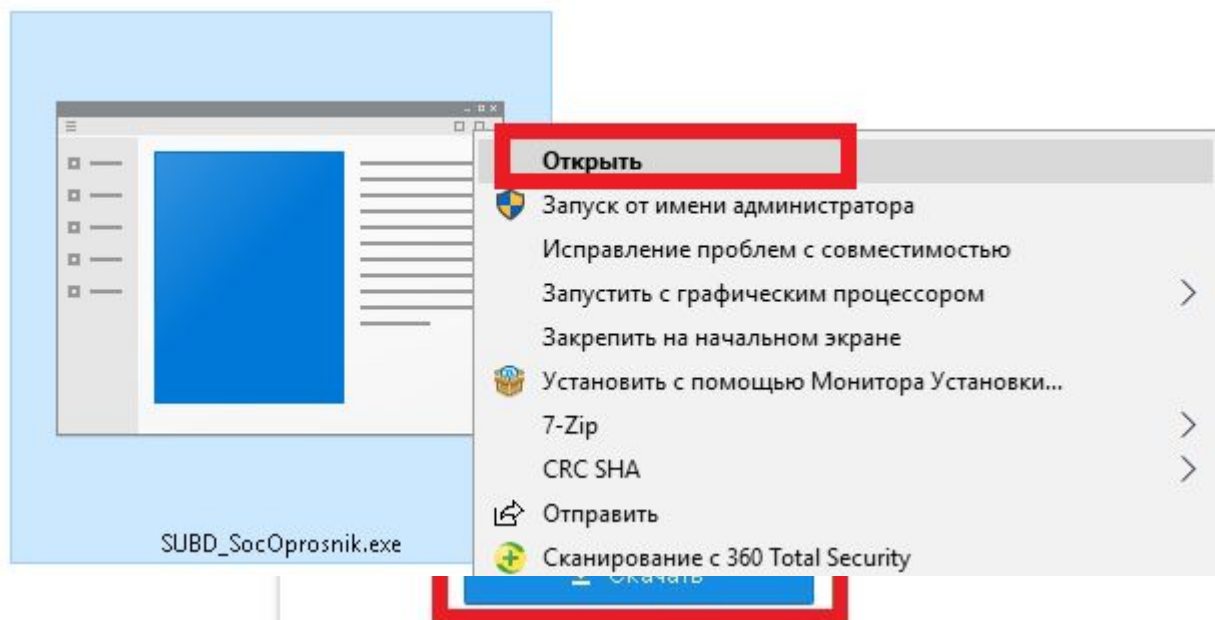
SUBD_SocOprosnik.exe

Открыть
Запуск от имени администратора
Исправление проблем с совместимостью
Запустить с графическим процессором
Закрепить на начальном экране
Установить с помощью Монитора Установки...
7-Zip
CRC SHA
Отправить
Сканирование с 360 Total Security

Скачать